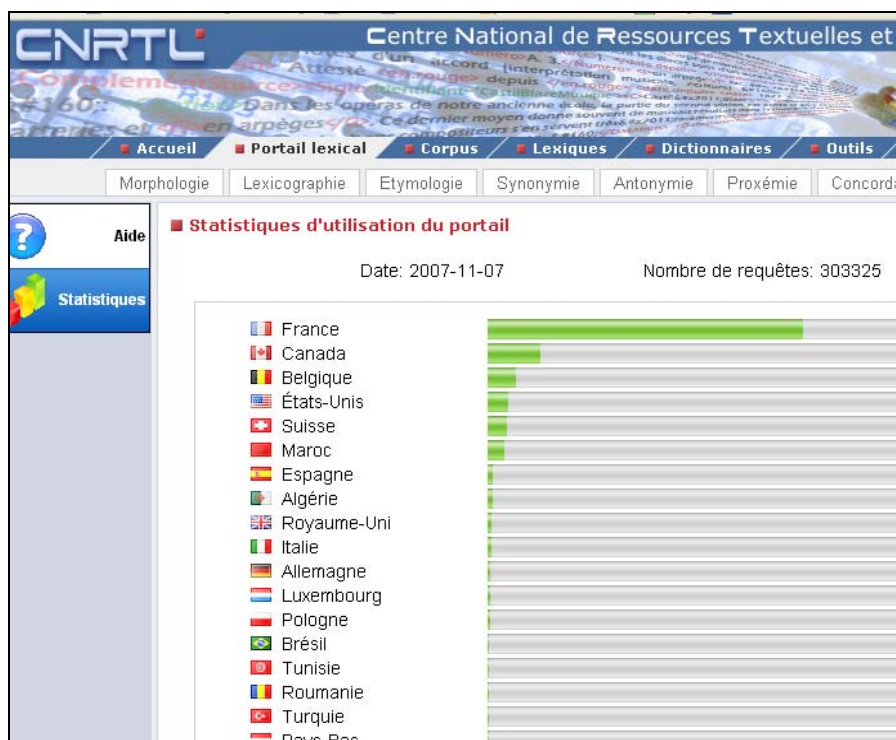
CNRTL

Centre National de Ressources Textuelles et

Accueil | Portail lexical | Corpus | Lexiques | Dictionnaires | Outils

Morphologie | Lexicographie | Etymologie | Synonymie | Antonymie | Proxémie | Concorda

Aide

Statistiques

Statistiques d'utilisation du portail

Date: 2007-11-07

Nombre de requêtes: 303325

France
Canada
Belgique
États-Unis
Suisse
Maroc
Espagne
Algérie
Royaume-Uni
Italie
Allemagne
Luxembourg
Pologne
Brésil
Tunisie
Roumanie
Turquie
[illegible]